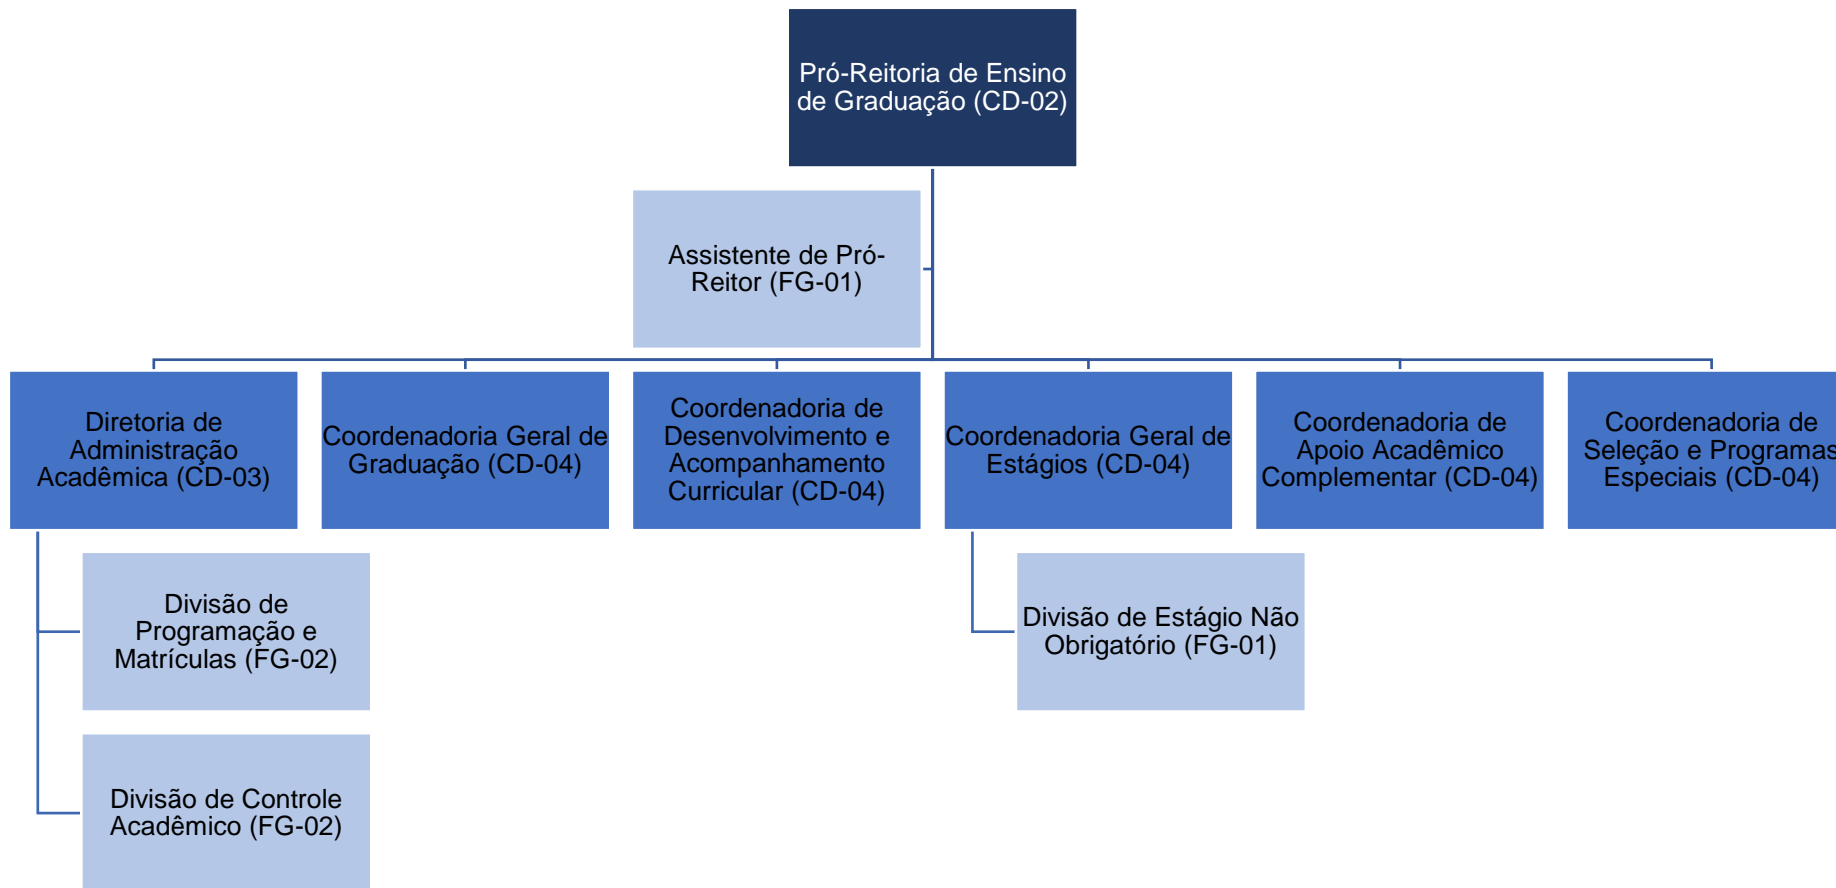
Pró-Reitoria de Ensino de Graduação (CD-02)

Assistente de Pró-Reitor (FG-01)

Diretoria de Administração Acadêmica (CD-03)

Coordenadoria Geral de Graduação (CD-04)

Coordenadoria de Desenvolvimento e Acompanhamento Curricular (CD-04)

Coordenadoria Geral de Estágios (CD-04)

Coordenadoria de Apoio Acadêmico Complementar (CD-04)

Coordenadoria de Seleção e Programas Especiais (CD-04)

Divisão de Programação e Matrículas (FG-02)

Divisão de Controle Acadêmico (FG-02)

Divisão de Estágio Não Obrigatório (FG-01)